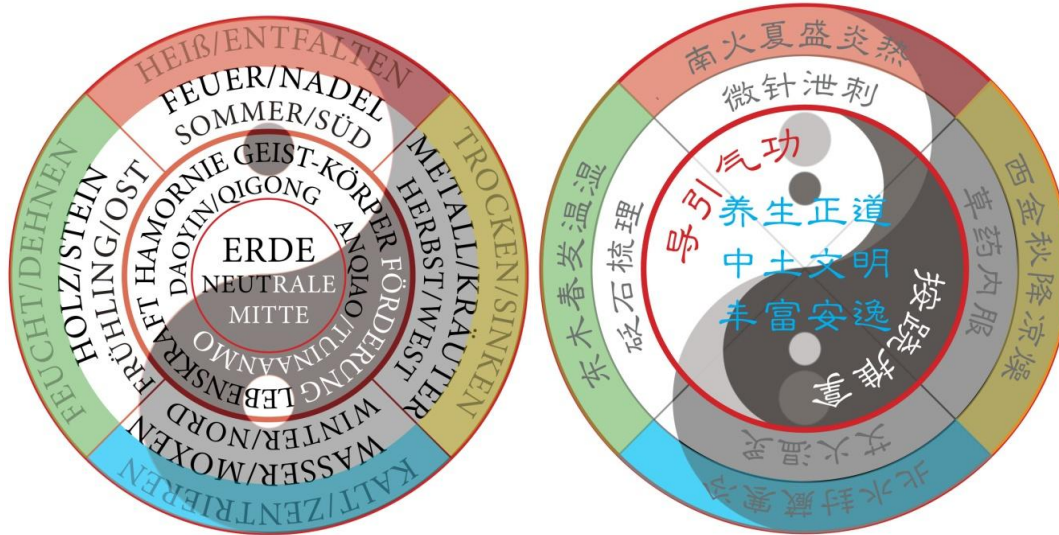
HEIß/ENTFALTEN
TROCKEN/SINKEN
KALT/ZENTRIEREN
FEUCHT/DEHNEN
FEUER/NADEL
SOMMER/SÜD
METALL/KRÄUTER
HERBST/WEST
WASSER/MOXEN
WINTER/NORD
HOLZ/STEIN
FRÜHLING/OST
HAMORNIE GEIST-KÖRPER
DAOYIN/QIGONG
ANQIAO/TUINA
FÖRDERUNG
LEBENSKRAFT
ERDE
NEUTRALE
MITTE

南火夏盛炎熱
微针泄刺
西金秋降涼燥
草药内服
北水封藏寒冰
灸火温熨
东木春发温湿
砭石梳理
导引气功
养生正道
中土文明
丰富安逸
按蹺推拿